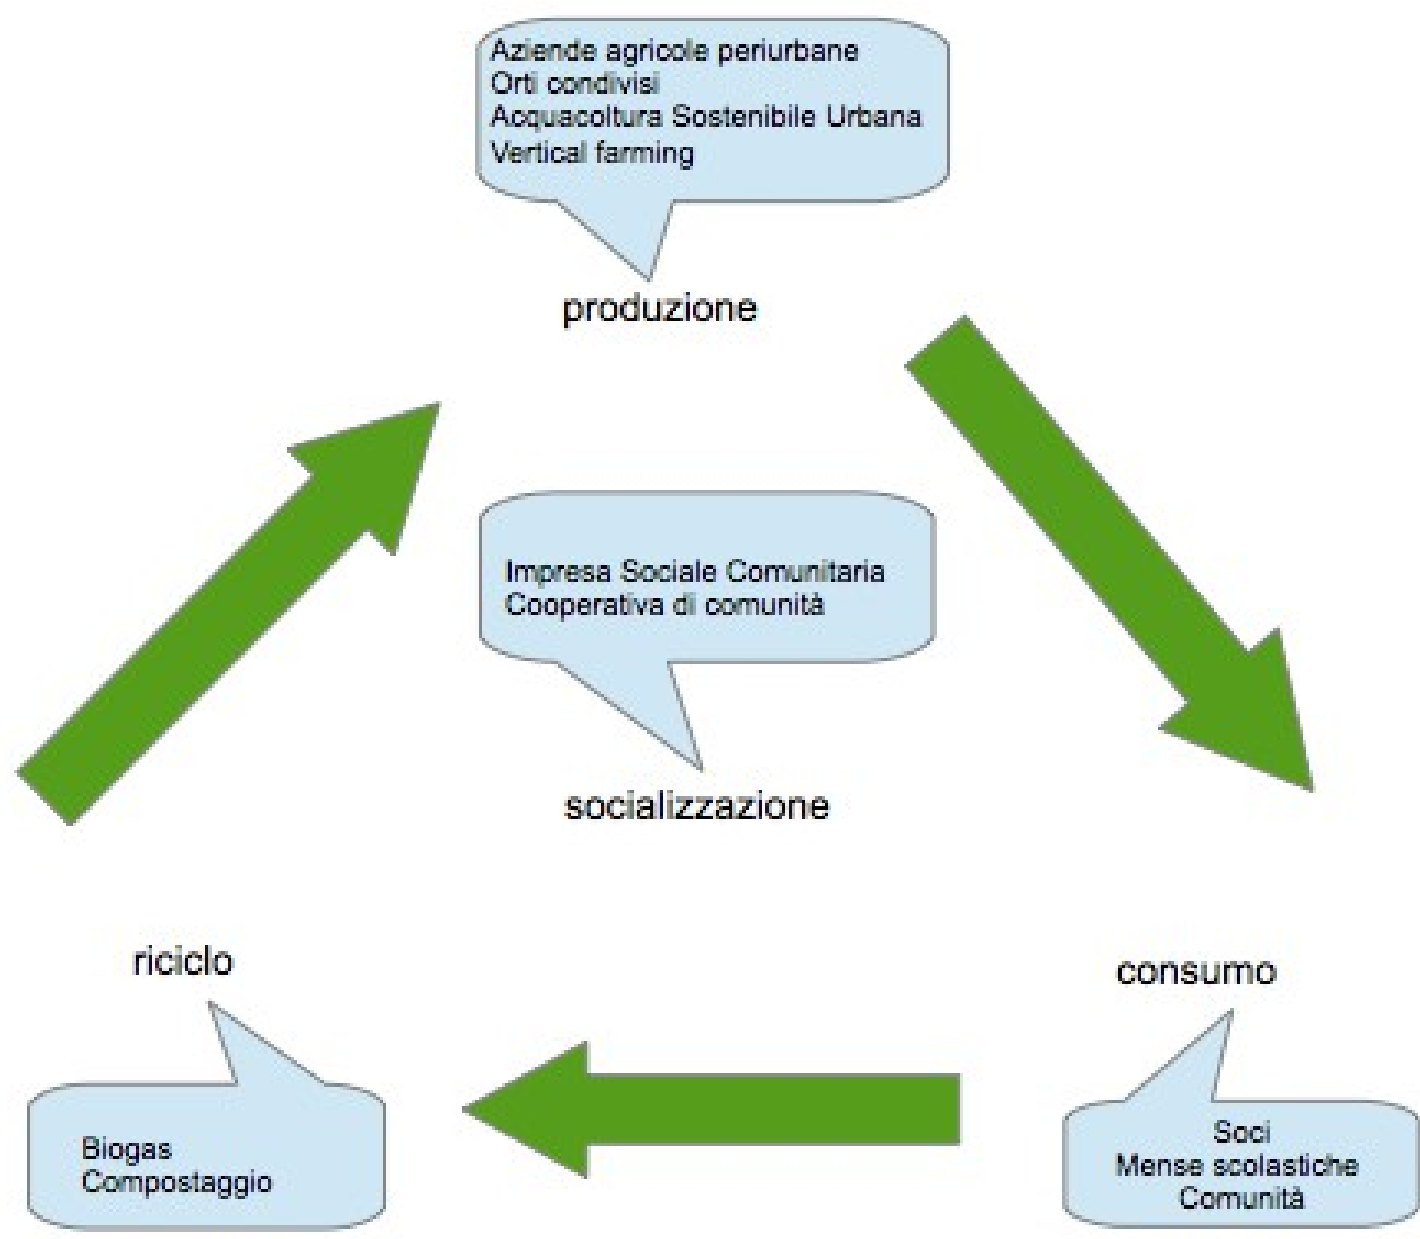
Aziende agricole periurbane
Orti condivisi
Acquacoltura Sostenibile Urbana
Vertical farming

produzione

Impresa Sociale Comunitaria
Cooperativa di comunità

socializzazione

riciclo

consumo

Biogas
Compostaggio

Soci
Mense scolastiche
Comunità